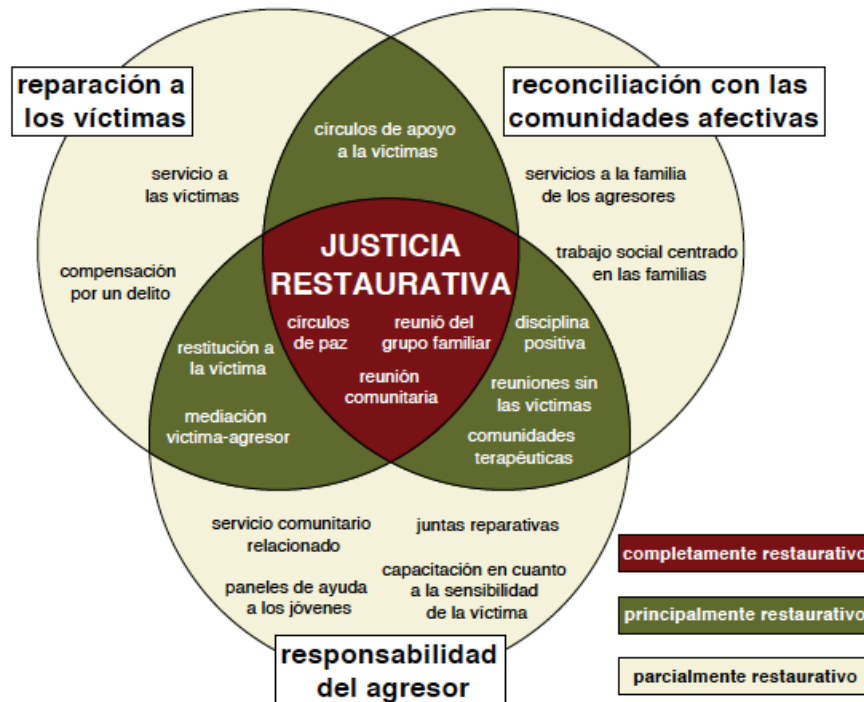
reparación a los víctimas

reconciliación con las comunidades afectivas

círculos de apoyo a la víctimas

servicio a las víctimas

servicios a la familia de los agresores

compensación por un delito

JUSTICIA RESTAURATIVA

trabajo social centrado en las familias

círculos de paz

reunió del grupo familiar

disciplina positiva

restitución a la víctima

reunión comunitaria

reuniones sin las víctimas

mediación víctima-agresor

comunidades terapéuticas

servicio comunitario relacionado

juntas reparativas

paneles de ayuda a los jóvenes

capacitación en cuanto a la sensibilidad de la víctima

responsabilidad del agresor

completamente restaurativo

principalmente restaurativo

parcialmente restaurativo